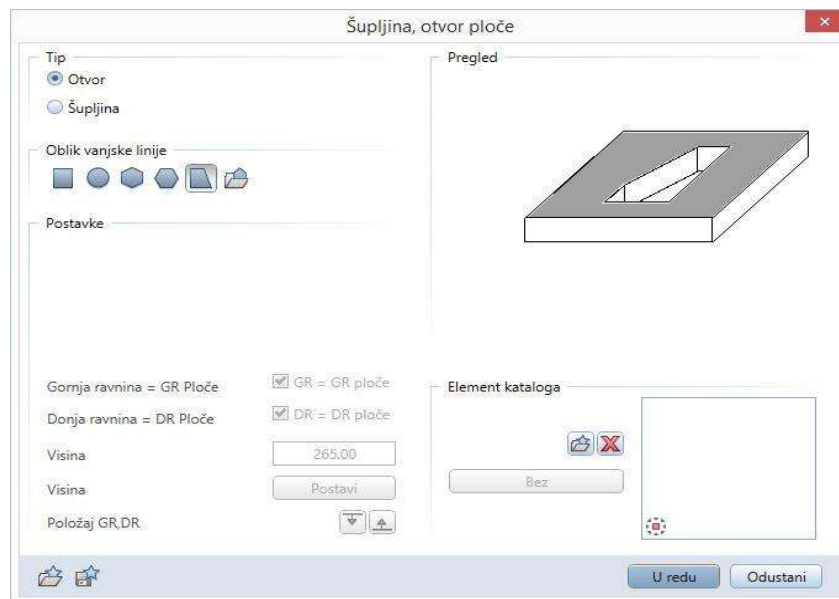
Šupljina, otvor ploče

Tip
Otvor
Šupljina

Oblik vanjske linije

Postavke

Pregled

Gornja ravnina = GR Ploče
GR = GR ploče
Donja ravnina = DR Ploče
DR = DR ploče
Visina
265.00
Visina
Postavi
Položaj GR,DR

Element kataloga
Bez

U redu
Odustani